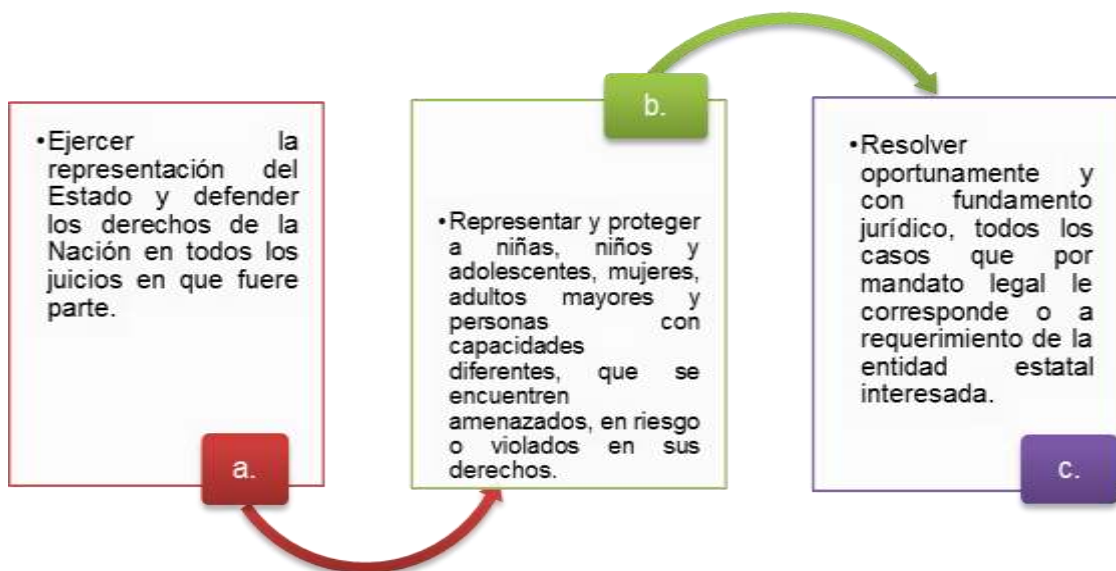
• Ejercer la representación del Estado y defender los derechos de la Nación en todos los juicios en que fuere parte.

a.

b.

• Representar y proteger a niñas, niños y adolescentes, mujeres, adultos mayores y personas con capacidades diferentes, que se encuentren amenazados, en riesgo o violados en sus derechos.

• Resolver oportunamente y con fundamento jurídico, todos los casos que por mandato legal le corresponde o a requerimiento de la entidad estatal interesada.

c.